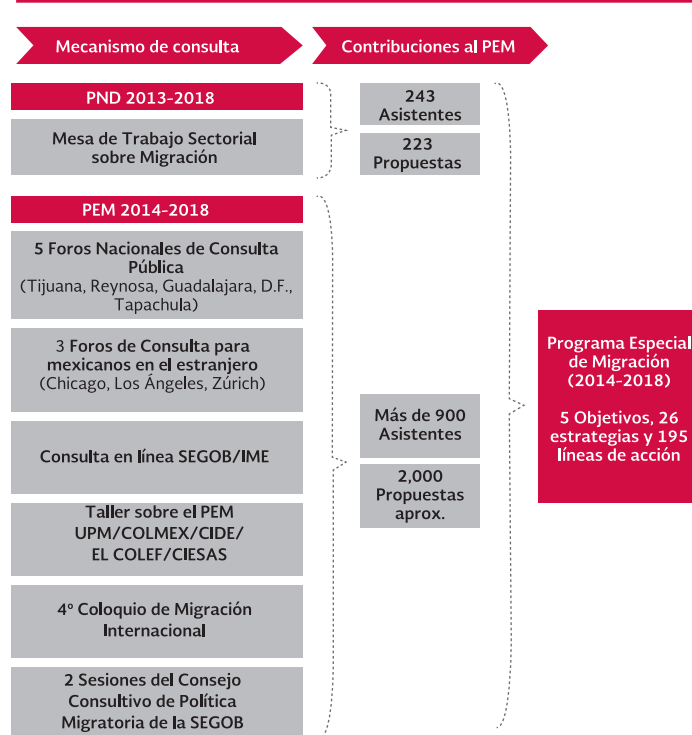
Mecanismo de consulta

Contribuciones al PEM

PND 2013-2018

Mesa de Trabajo Sectorial sobre Migración

243 Asistentes

223 Propuestas

PEM 2014-2018

5 Foros Nacionales de Consulta Pública (Tijuana, Reynosa, Guadalajara, D.F., Tapachula)

3 Foros de Consulta para mexicanos en el estranjero (Chicago, Los Ángeles, Zúrich)

Consulta en línea SEGOB/IME

Taller sobre el PEM UPM/COLMEX/CIDE/ EL COLEF/CIESAS

4º Coloquio de Migración Internacional

2 Sesiones del Consejo Consultivo de Política Migratoria de la SEGOB

Más de 900 Asistentes

2,000 Propuestas aprox.

Programa Especial de Migración (2014-2018)

5 Objetivos, 26 estrategias y 195 líneas de acción